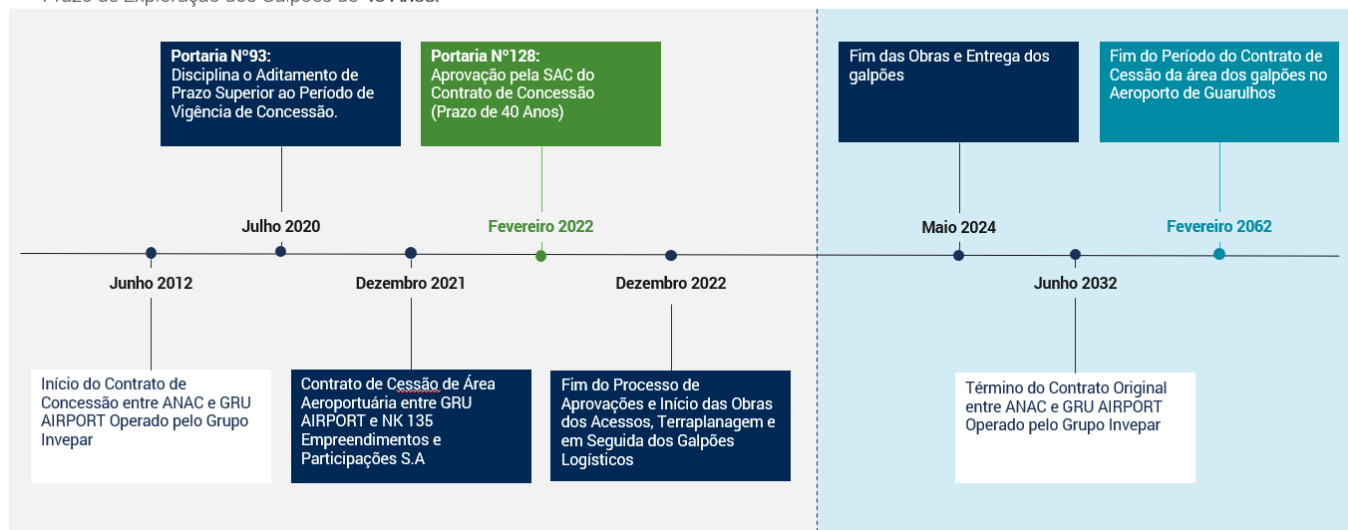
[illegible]

Portaria Nº93:
Disciplina o Aditamento de Prazo Superior ao Período de Vigência de Concessão.

Portaria Nº128:
Aprovação pela SAC do Contrato de Concessão (Prazo de 40 Anos)

Fim das Obras e Entrega dos galpões

Fim do Período do Contrato de Cessão da área dos galpões no Aeroporto de Guarulhos

Julho 2020

Fevereiro 2022

Maio 2024

Fevereiro 2062

Junho 2012

Dezembro 2021

Dezembro 2022

Junho 2032

Início do Contrato de Concessão entre ANAC e GRU AIRPORT Operado pelo Grupo Invepar

Contrato de Cessão de Área Aeroportuária entre GRU AIRPORT e NK 135 Empreendimentos e Participações S.A

Fim do Processo de Aprovações e Início das Obras dos Acessos, Terraplanagem e em Seguida dos Galpões Logísticos

Término do Contrato Original entre ANAC e GRU AIRPORT Operado pelo Grupo Invepar